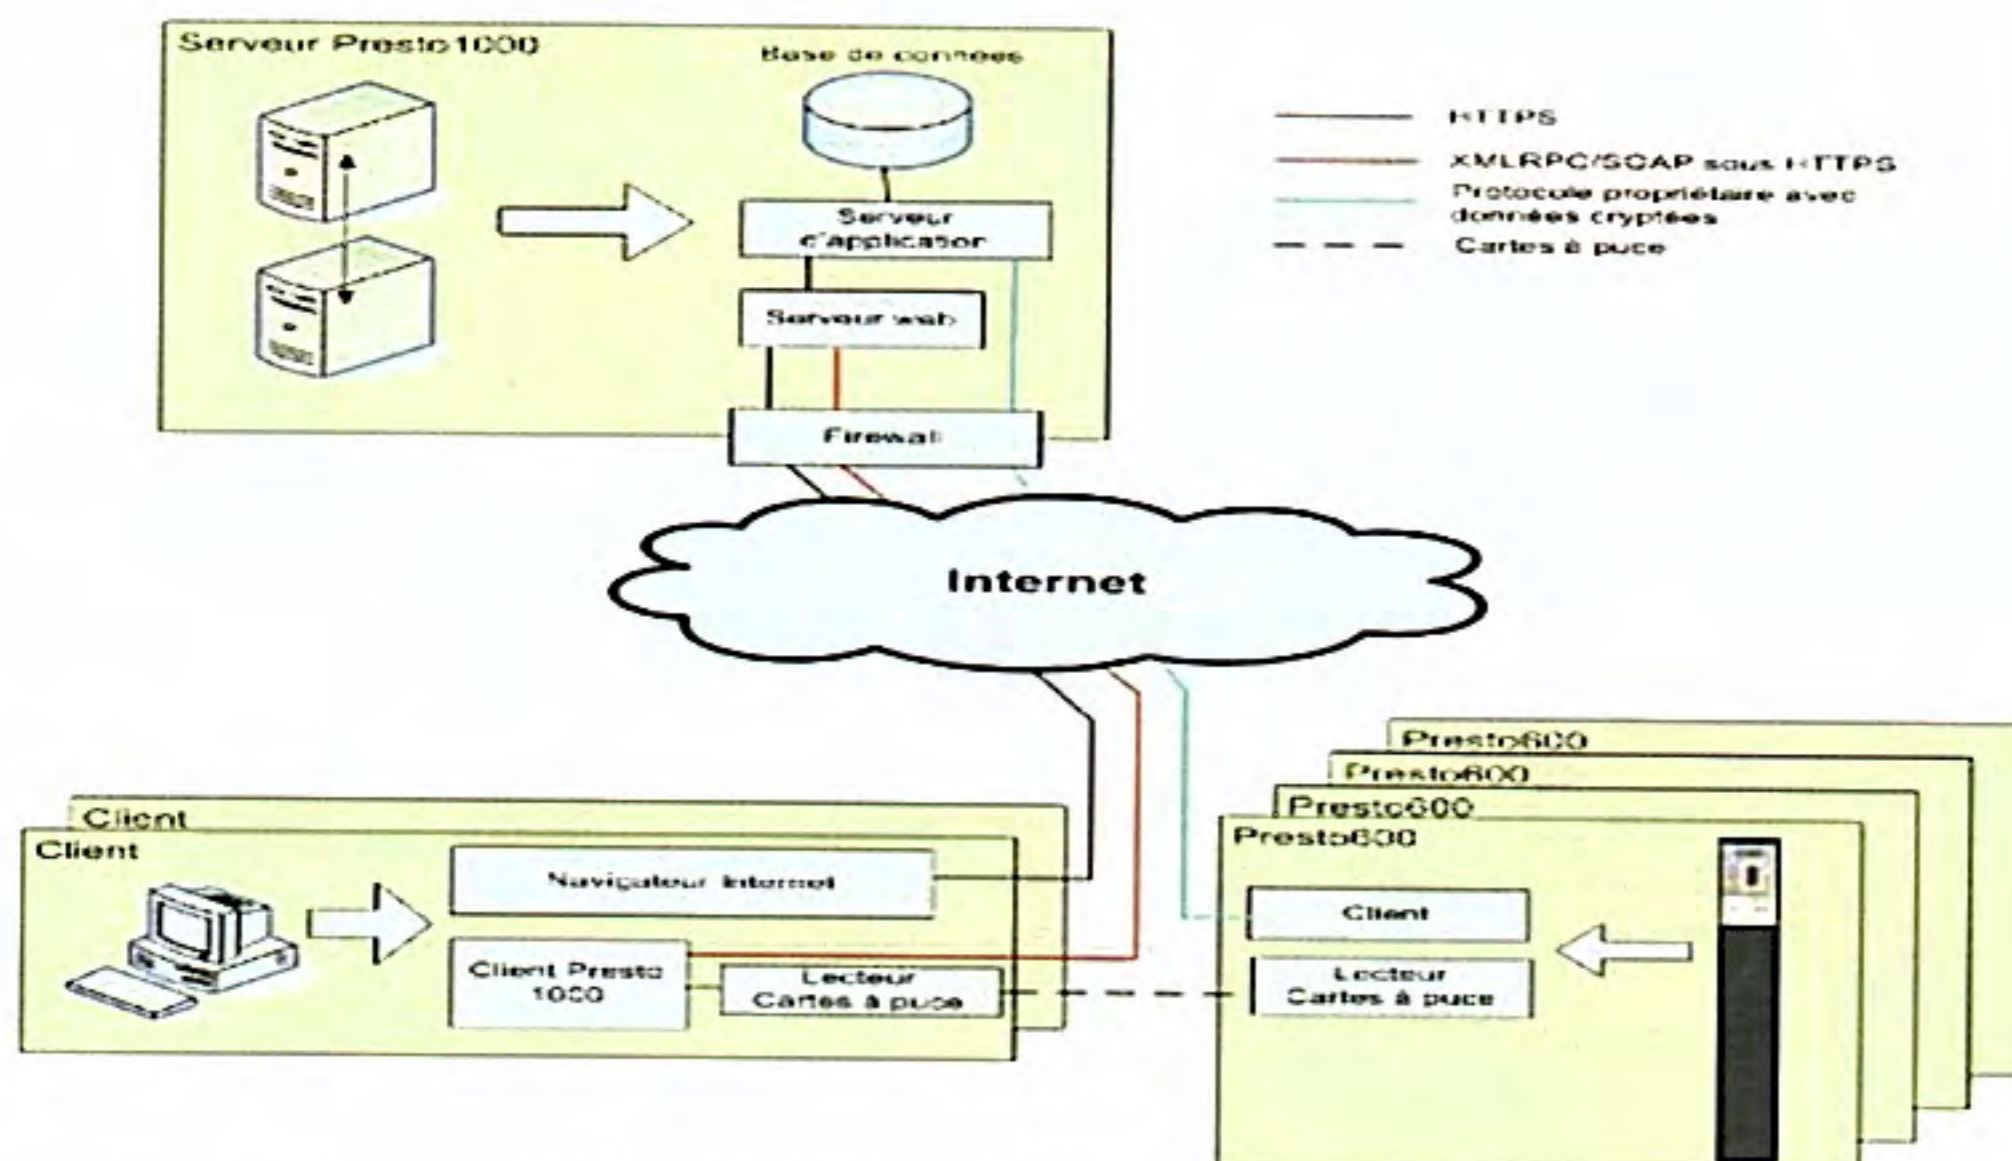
Serveur Presto1000

Base de donnees

HTTPS
XMLRPC/SOAP sous HTTPS
Protocole propriétaire avec données cryptées
Cartes à puce

Serveur d'application

Serveur web

Firewall

Internet

Presto600
Presto600
Presto600
Presto600

Client
Client

Navigateur Internet

Client Presto 1000

Lecteur Cartes à puce

Client

Lecteur Cartes à puce